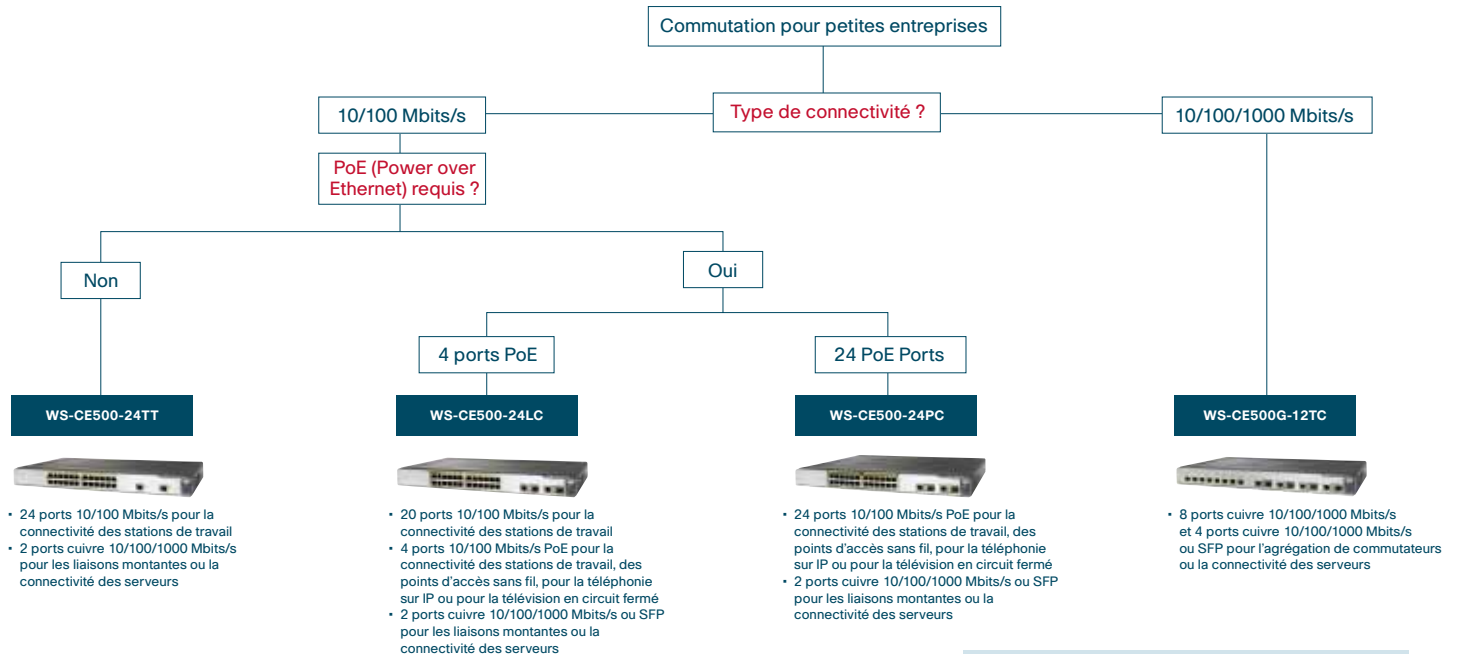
Commutation pour petites entreprises

Type de connectivité ?

10/100 Mbits/s

10/100/1000 Mbits/s

PoE (Power over Ethernet) requis ?

Non

Oui

4 ports PoE

24 PoE Ports

WS-CE500-24TT

- 24 ports 10/100 Mbits/s pour la connectivité des stations de travail
- 2 ports cuivre 10/100/1000 Mbits/s pour les liaisons montantes ou la connectivité des serveurs

WS-CE500-24LC

- 20 ports 10/100 Mbits/s pour la connectivité des stations de travail
- 4 ports 10/100 Mbits/s PoE pour la connectivité des stations de travail, des points d'accès sans fil, pour la téléphonie sur IP ou pour la télévision en circuit fermé
- 2 ports cuivre 10/100/1000 Mbits/s ou SFP pour les liaisons montantes ou la connectivité des serveurs

WS-CE500-24PC

- 24 ports 10/100 Mbits/s PoE pour la connectivité des stations de travail, des points d'accès sans fil, pour la téléphonie sur IP ou pour la télévision en circuit fermé
- 2 ports cuivre 10/100/1000 Mbits/s ou SFP pour les liaisons montantes ou la connectivité des serveurs

WS-CE500G-12TC

- 8 ports cuivre 10/100/1000 Mbits/s et 4 ports cuivre 10/100/1000 Mbits/s ou SFP pour l'agrégation de commutateurs ou la connectivité des serveurs